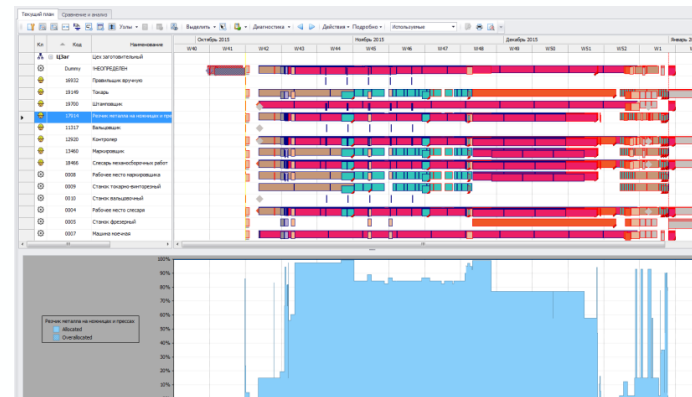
Текущий план | Сравнение и анализ

Узлы | Выделить | Диагностика | Действия | Подробно | Используемые

Кл | Код | Наименование

Октябрь 2015 | Ноябрь 2015 | Декабрь 2015 | Январь 2

W40 | W41 | W42 | W43 | W44 | W45 | W46 | W47 | W48 | W49 | W50 | W51 | W52 | W1

ЦЗаг | Цех заготовительный
Dummy | НЕОПРЕДЕЛЕН
16022 | Правильщик вручную
16149 | Токарь
19700 | Штамповщик
17914 | Резчик металла на ножницах и пре
11317 | Вальцовщик
12920 | Контролер
13460 | Маркировщик
18466 | Слесарь механосборочных работ
0008 | Рабочее место маркировщика
0009 | Станок токарно-винторезный
0010 | Станок вальцовочный
0004 | Рабочее место слесаря
0003 | Станок фрезерный
0007 | Машина моечная

Резчик металла на ножницах и прессах
Allocated
Overallocated

100%
90%
80%
70%
60%
50%
40%
30%
20%
10%